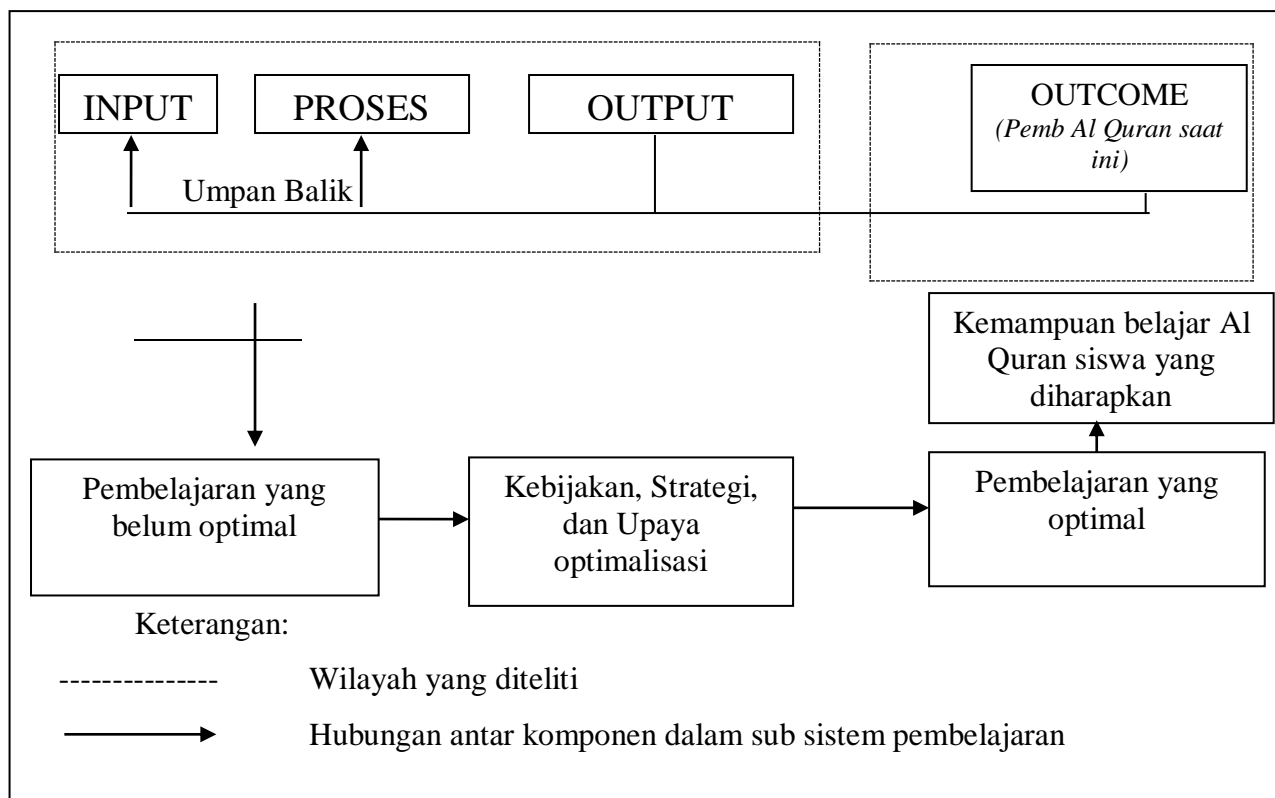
INPUT

PROSES

OUTPUT

OUTCOME
*(Pemb Al Quran saat ini)*

Umpan Balik

Kemampuan belajar Al Quran siswa yang diharapkan

Pembelajaran yang belum optimal

Kebijakan, Strategi, dan Upaya optimalisasi

Pembelajaran yang optimal

Keterangan:

-------------- Wilayah yang diteliti

Hubungan antar komponen dalam sub sistem pembelajaran